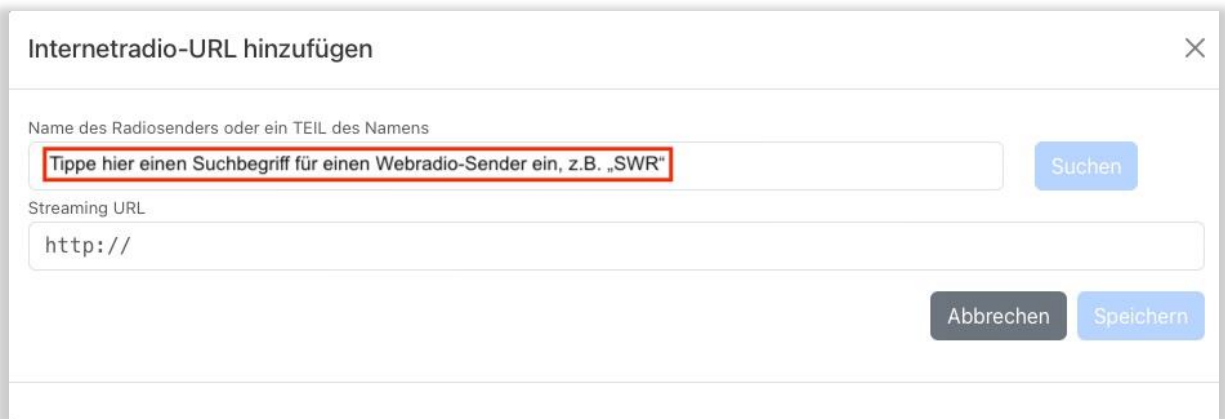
Internetradio-URL hinzufügen

×

Name des Radiosenders oder ein TEIL des Namens

Tippe hier einen Suchbegriff für einen Webradio-Sender ein, z.B. „SWR“

Suchen

Streaming URL

http://

Abbrechen

Speichern